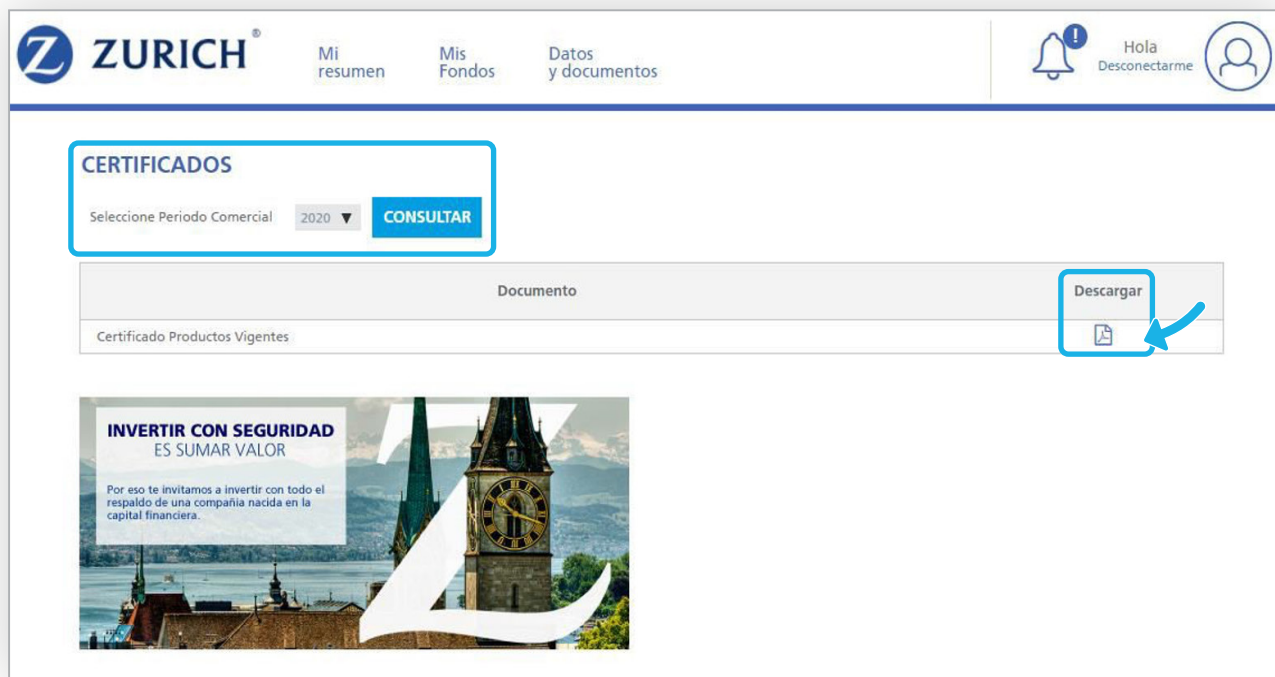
ZURICH®

Mi resumen

Mis Fondos

Datos y documentos

!

Hola
Desconectarme

CERTIFICADOS

Seleccione Periodo Comercial 2020 ▼ CONSULTAR

| Documento | Descargar |
|---|---|
| Certificado Productos Vigentes | |

INVERTIR CON SEGURIDAD
ES SUMAR VALOR

Por eso te invitamos a invertir con todo el respaldo de una compañía nacida en la capital financiera.